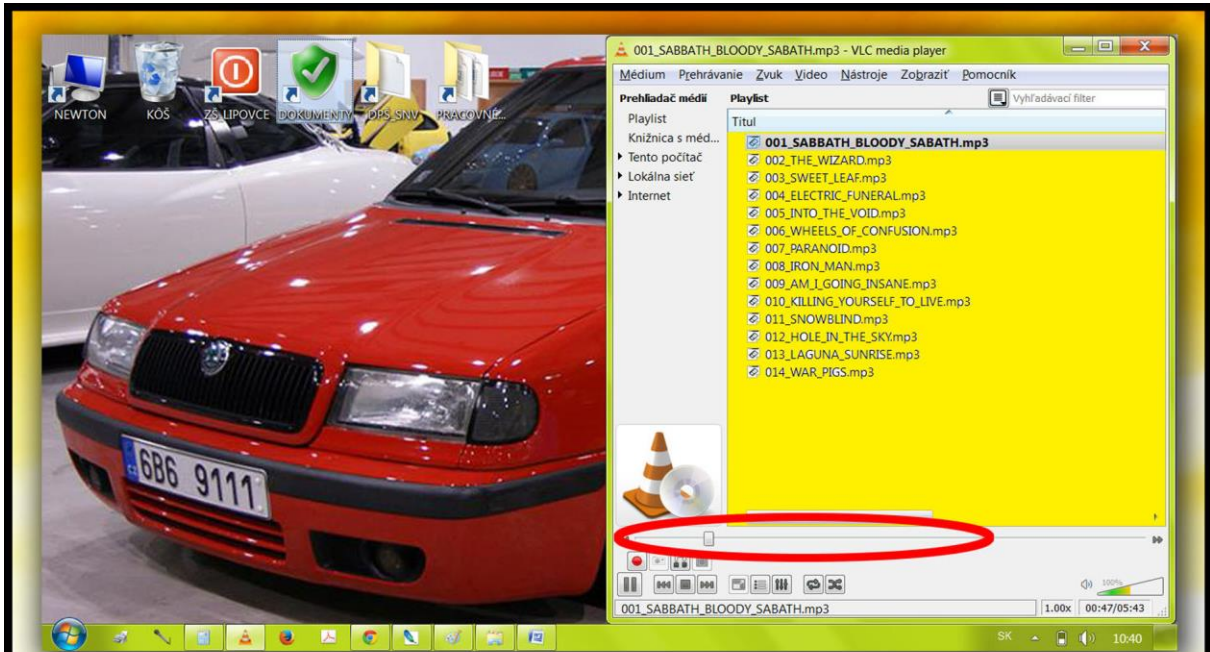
NEWTON
KÔŠ
ZŠ LIPOVCE
DOKUMENTY
DPS SNV
PRACOVNÉ...

001_SABBATH_BLOODY_SABATH.mp3 - VLC media player

Médium Prehrávanie Zvuk Video Nástroje Zobraziť Pomocník

Prehliadač médií
Playlist
Knižnica s méd...
Tento počítač
Lokálna sieť
Internet

Playlist
Vyhľadávací filter
Titul
001_SABBATH_BLOODY_SABATH.mp3
002_THE_WIZARD.mp3
003_SWEET_LEAF.mp3
004_ELECTRIC_FUNERAL.mp3
005_INTO_THE_VOID.mp3
006_WHEELS_OF_CONFUSION.mp3
007_PARANOID.mp3
008_IRON_MAN.mp3
009_AM_I_GOING_INSANE.mp3
010_KILLING_YOURSELF_TO_LIVE.mp3
011_SNOWBLIND.mp3
012_HOLE_IN_THE_SKY.mp3
013_LAGUNA_SUNRISE.mp3
014_WAR_PIGS.mp3

100%
001_SABBATH_BLOODY_SABATH.mp3
1.00x
00:47/05:43

6B6 9111

SK
10:40